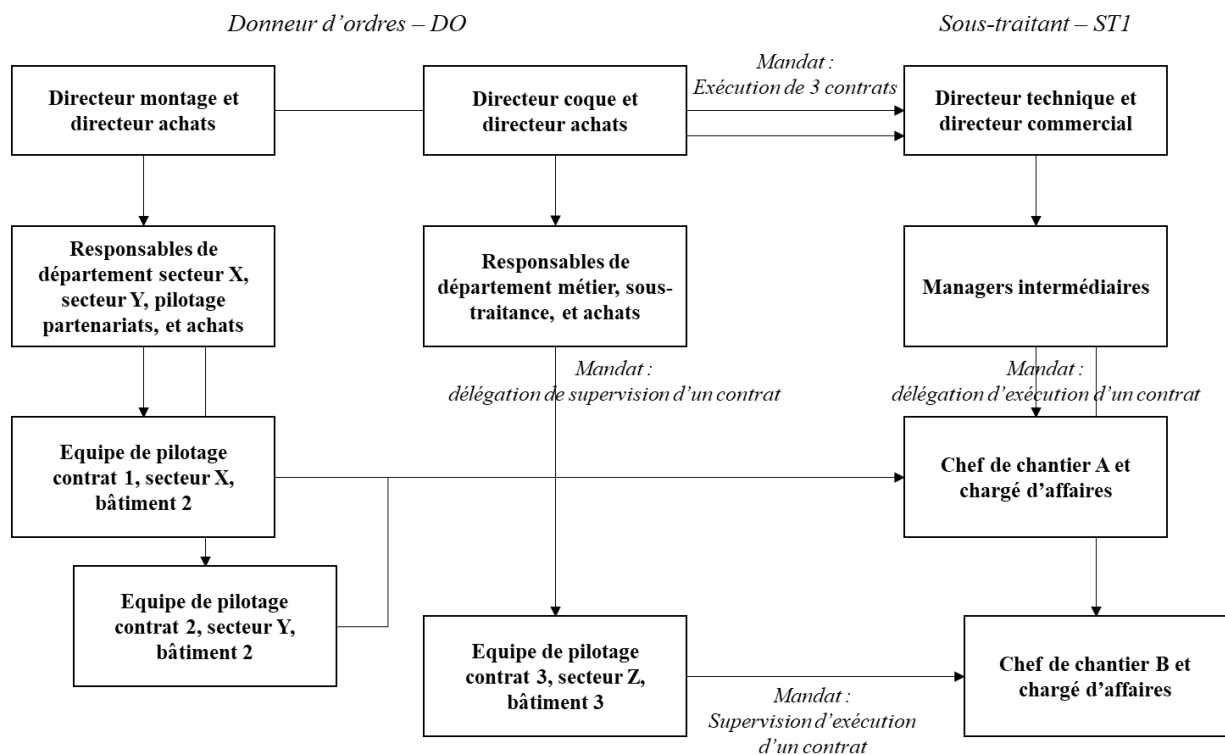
Donneur d'ordres – DO

Sous-traitant – ST1

Directeur montage et directeur achats

Directeur coque et directeur achats

Mandat : Exécution de 3 contrats

Directeur technique et directeur commercial

Responsables de département secteur X, secteur Y, pilotage partenariats, et achats

Responsables de département métier, sous-traitance, et achats

Managers intermédiaires

Mandat : délégation de supervision d'un contrat

Mandat : délégation d'exécution d'un contrat

Equipe de pilotage contrat 1, secteur X, bâtiment 2

Chef de chantier A et chargé d'affaires

Equipe de pilotage contrat 2, secteur Y, bâtiment 2

Equipe de pilotage contrat 3, secteur Z, bâtiment 3

Mandat : Supervision d'exécution d'un contrat

Chef de chantier B et chargé d'affaires